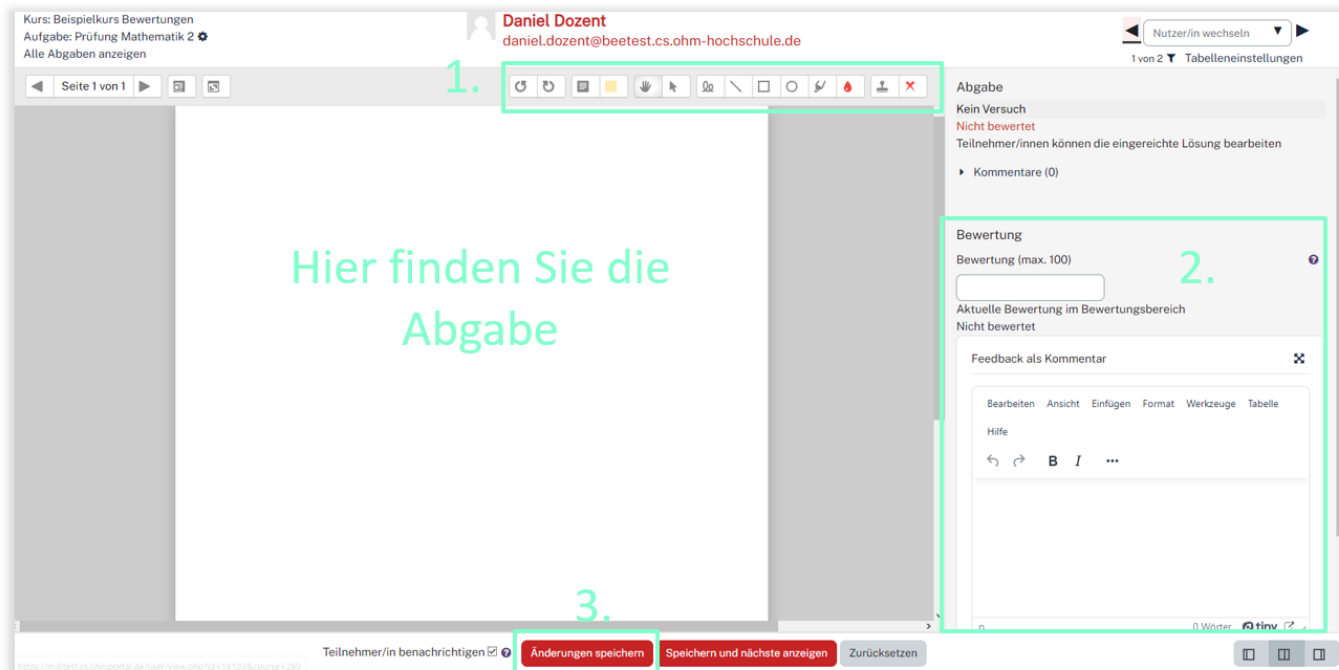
Kurs: Beispielkurs Bewertungen
Aufgabe: Prüfung Mathematik 2
Alle Abgaben anzeigen

Daniel Dozent
daniel.dozent@beetest.cs.ohm-hochschule.de

Nutzer/in wechseln
1 von 2 Tabelleneinstellungen

Seite 1 von 1

1.

Hier finden Sie die Abgabe

Abgabe
Kein Versuch
Nicht bewertet
Teilnehmer/innen können die eingereichte Lösung bearbeiten
Kommentare (0)

Bewertung
Bewertung (max. 100)
2.
Aktuelle Bewertung im Bewertungsbereich
Nicht bewertet

Feedback als Kommentar
Bearbeiten Ansicht Einfügen Format Werkzeuge Tabelle
Hilfe
B I
p 0 Wörter tiny

3.
Teilnehmer/in benachrichtigen
Änderungen speichern
Speichern und nächste anzeigen
Zurücksetzen

https://mdltest.cs.ohmportal.de/user/view.php?id=18103&course=260